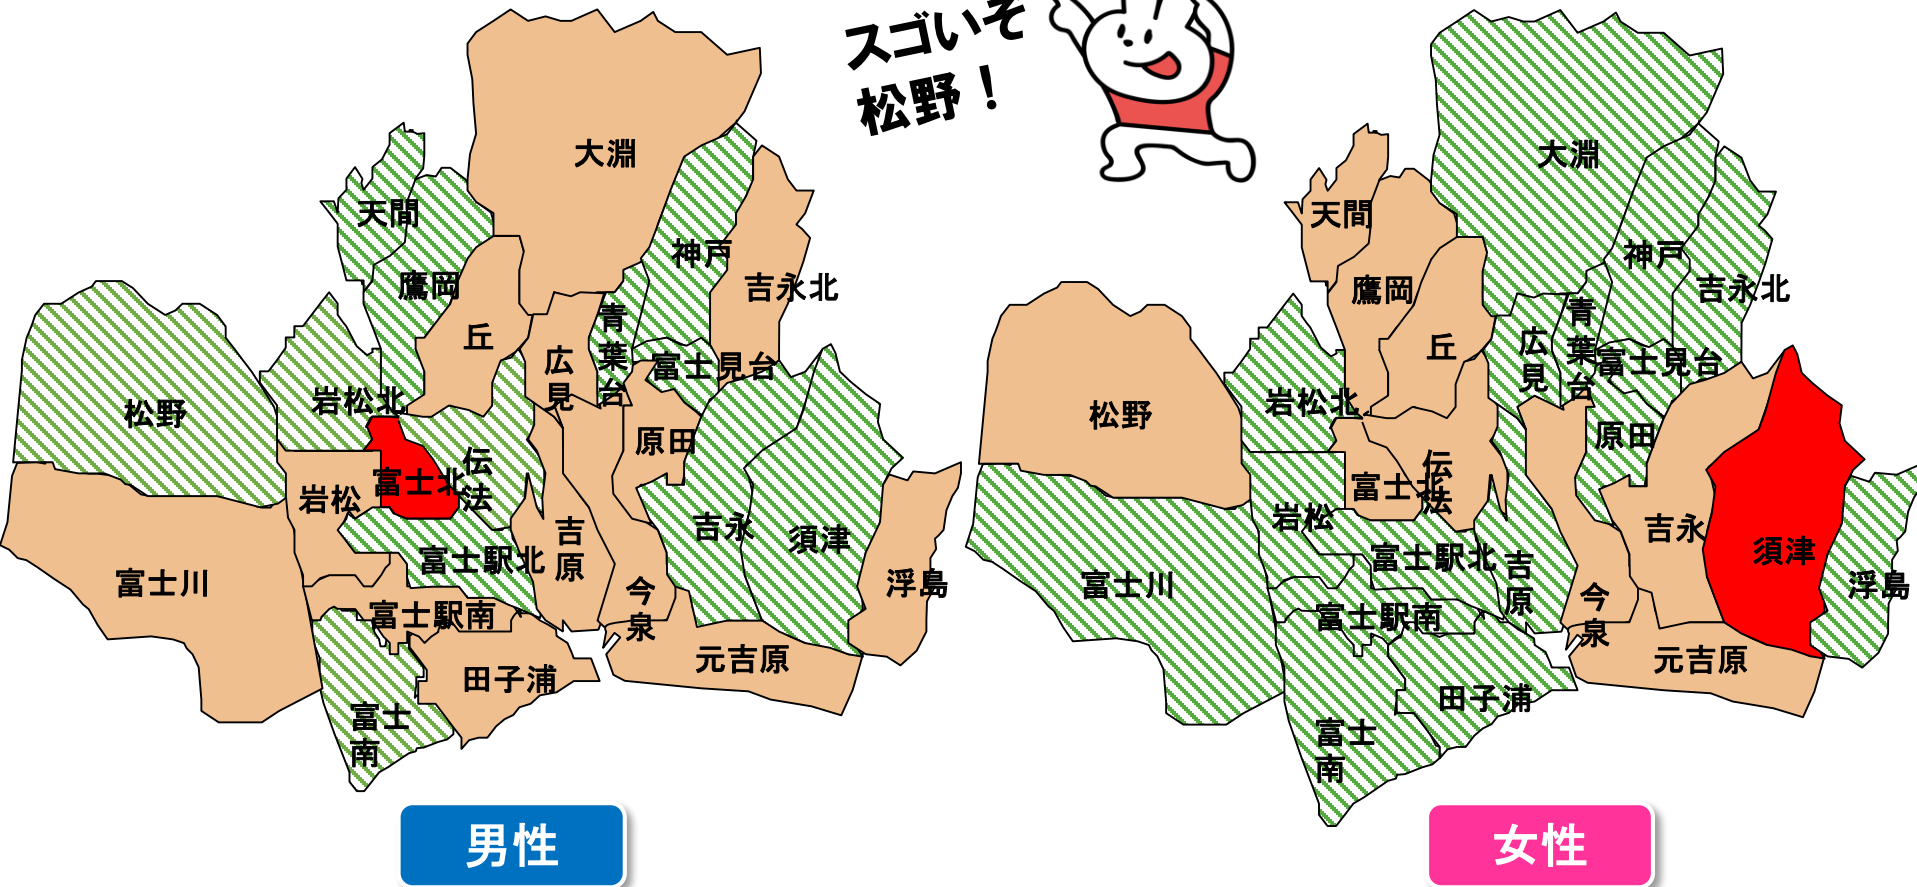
スゴいぞ松野！

大淵
天間
神戸
吉永北
鷹岡
丘
青葉台
広見
富士見台
岩松北
松野
伝法
原田
富士北
岩松
吉原
吉永
須津
富士駅北
今泉
浮島
富士川
富士駅南
元吉原
田子浦
富士南

男性

大淵
天間
神戸
吉永北
鷹岡
丘
青葉台
広見
富士見台
岩松北
松野
原田
伝法
富士北
岩松
吉永
須津
富士駅北
吉原
今泉
浮島
富士川
富士駅南
元吉原
田子浦
富士南

女性